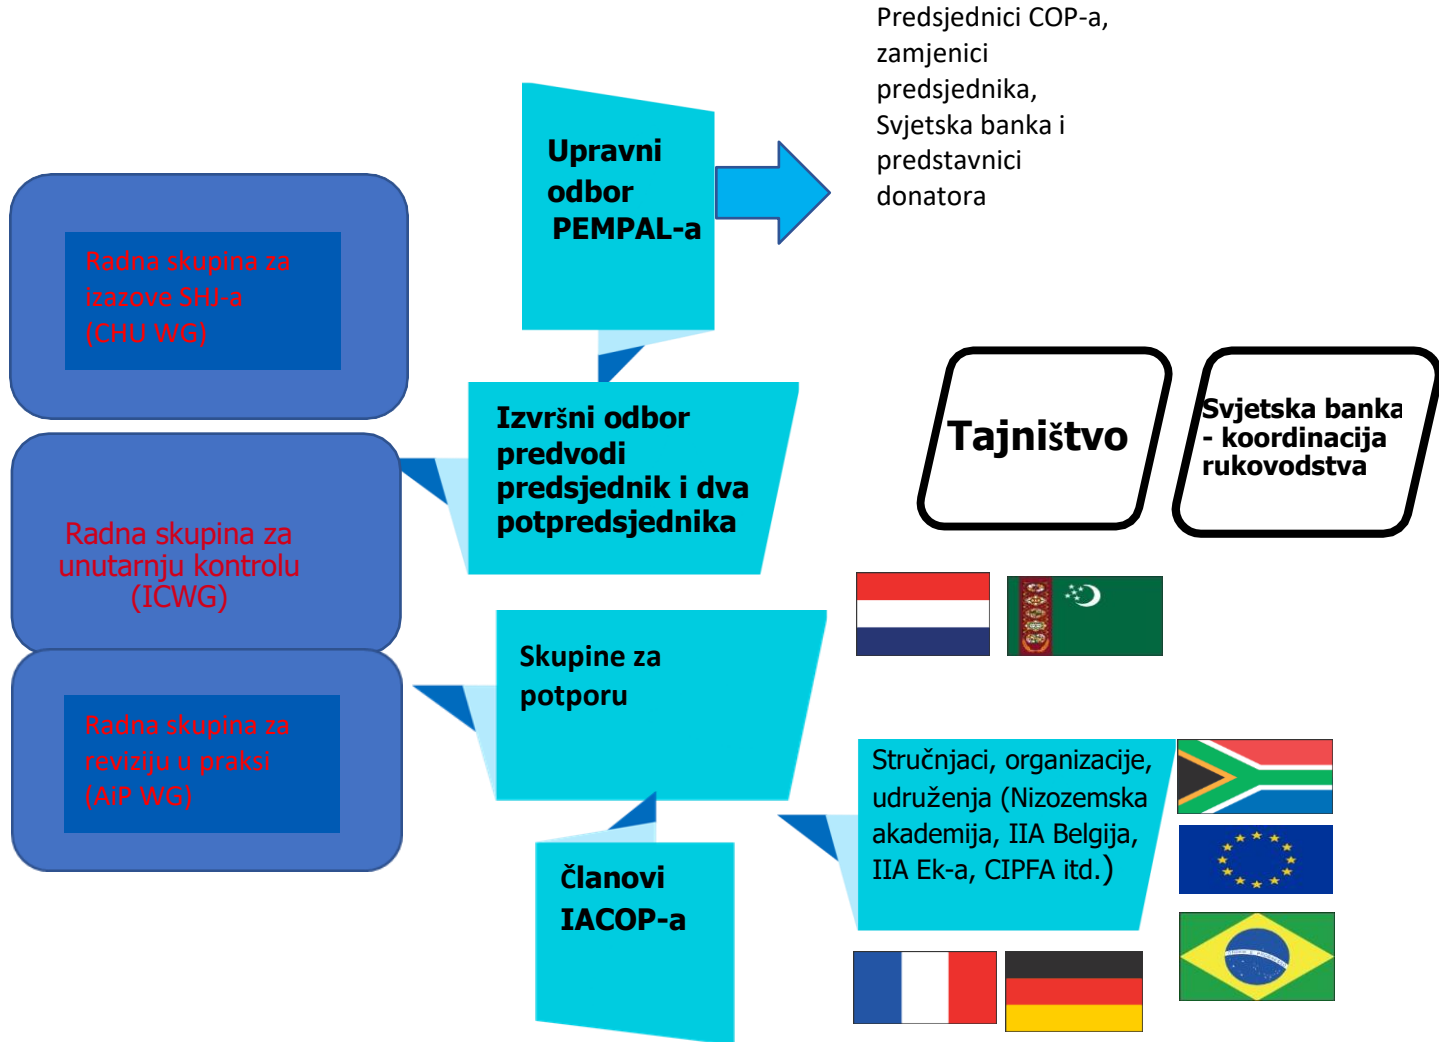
Predsjednici COP-a, zamjenici predsjednika, Svjetska banka i predstavnici donatora

Upravni odbor PEMPAL-a

Radna skupina za izazove SHJ-a (CHU WG)

Izvršni odbor predvodi predsjednik i dva potpredsjednika

Tajništvo

Svjetska banka - koordinacija rukovodstva

Radna skupina za unutarnju kontrolu (ICWG)

Skupine za potporu

Radna skupina za reviziju u praksi (AiP WG)

Stručnjaci, organizacije, udruženja (Nizozemska akademija, IIA Belgija, IIA Ek-a, CIPFA itd.)

Članovi IACOP-a